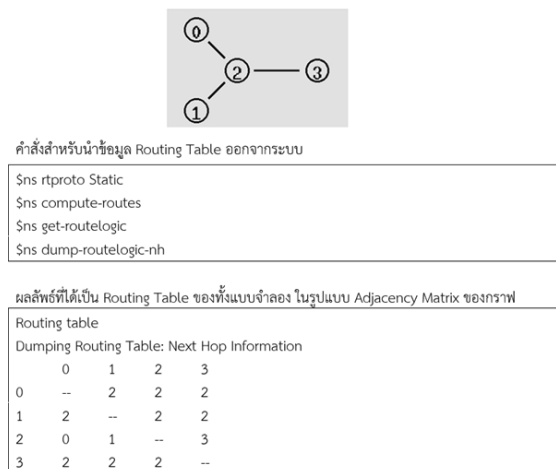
0

2

3

1

คำสั่งสำหรับนำข้อมูล Routing Table ออกจากระบบ

$ns rtproto Static
$ns compute-routes
$ns get-routelogic
$ns dump-routelogic-nh

ผลลัพธ์ที่ได้เป็น Routing Table ของทั้งแบบจำลอง ในรูปแบบ Adjacency Matrix ของกราฟ

Routing table
Dumping Routing Table: Next Hop Information

| | 0 | 1 | 2 | 3 |
|---|---|---|---|---|
| 0 | -- | 2 | 2 | 2 |
| 1 | 2 | -- | 2 | 2 |
| 2 | 0 | 1 | -- | 3 |
| 3 | 2 | 2 | 2 | -- |